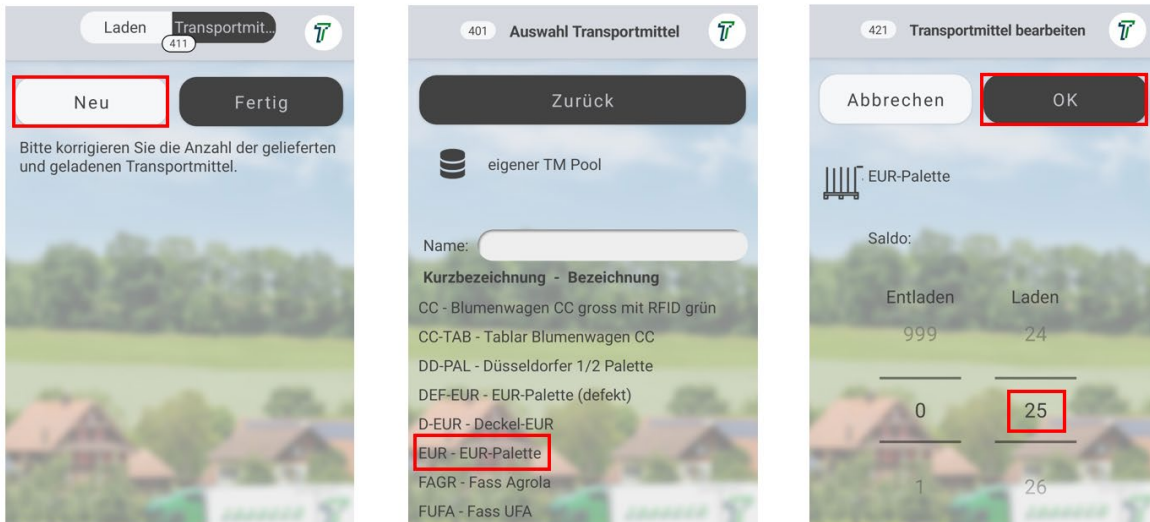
Laden Transportmit...
411

Neu

Fertig

Bitte korrigieren Sie die Anzahl der gelieferten und geladenen Transportmittel.

401 Auswahl Transportmittel

Zurück

eigener TM Pool

Name:

Kurzbezeichnung - Bezeichnung

CC - Blumenwagen CC gross mit RFID grün

CC-TAB - Tablar Blumenwagen CC

DD-PAL - Düsseldorfer 1/2 Palette

DEF-EUR - EUR-Palette (defekt)

D-EUR - Deckel-EUR

EUR - EUR-Palette

FAGR - Fass Agrola

FUFA - Fass UFA

421 Transportmittel bearbeiten

Abbrechen

OK

EUR-Palette

Saldo:

| Entladen | Laden |
|---|---|
| 999 | 24 |
| 0 | 25 |
| 1 | 26 |